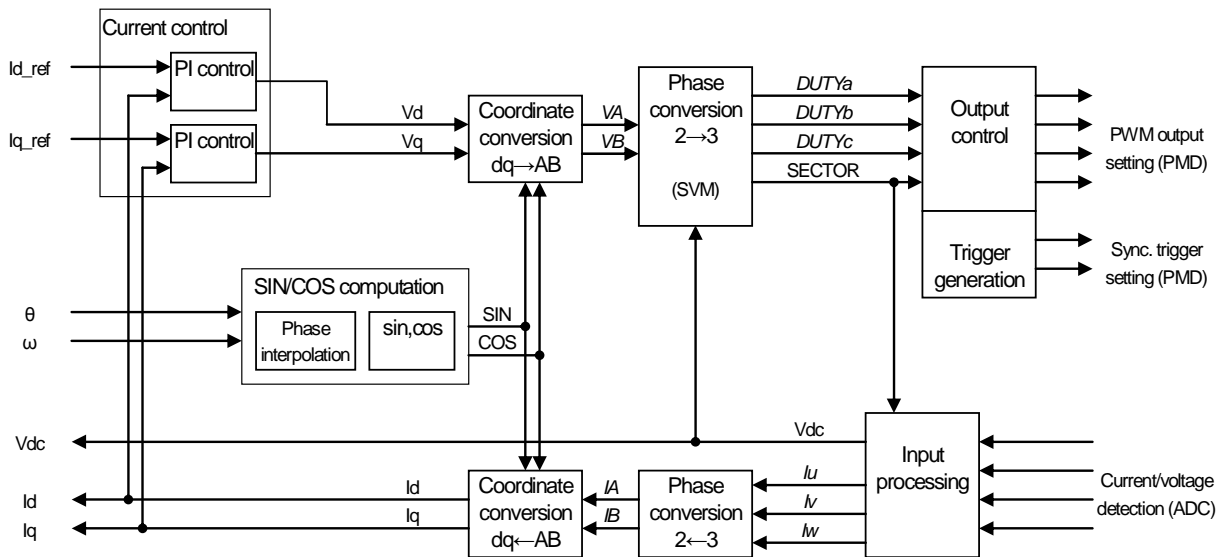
Current control

Id_ref

PI control

Iq_ref

PI control

Vd

Vq

Coordinate conversion dq→AB

VA

VB

Phase conversion 2→3

(SVM)

DUTYa

DUTYb

DUTYc

SECTOR

Output control

PWM output setting (PMD)

Trigger generation

Sync. trigger setting (PMD)

SIN/COS computation

θ

ω

Phase interpolation

sin,cos

SIN

COS

Vdc

Vdc

Input processing

Current/voltage detection (ADC)

Id

Iq

Id

Iq

Coordinate conversion dq←AB

IA

IB

Phase conversion 2←3

Iu

Iv

Iw